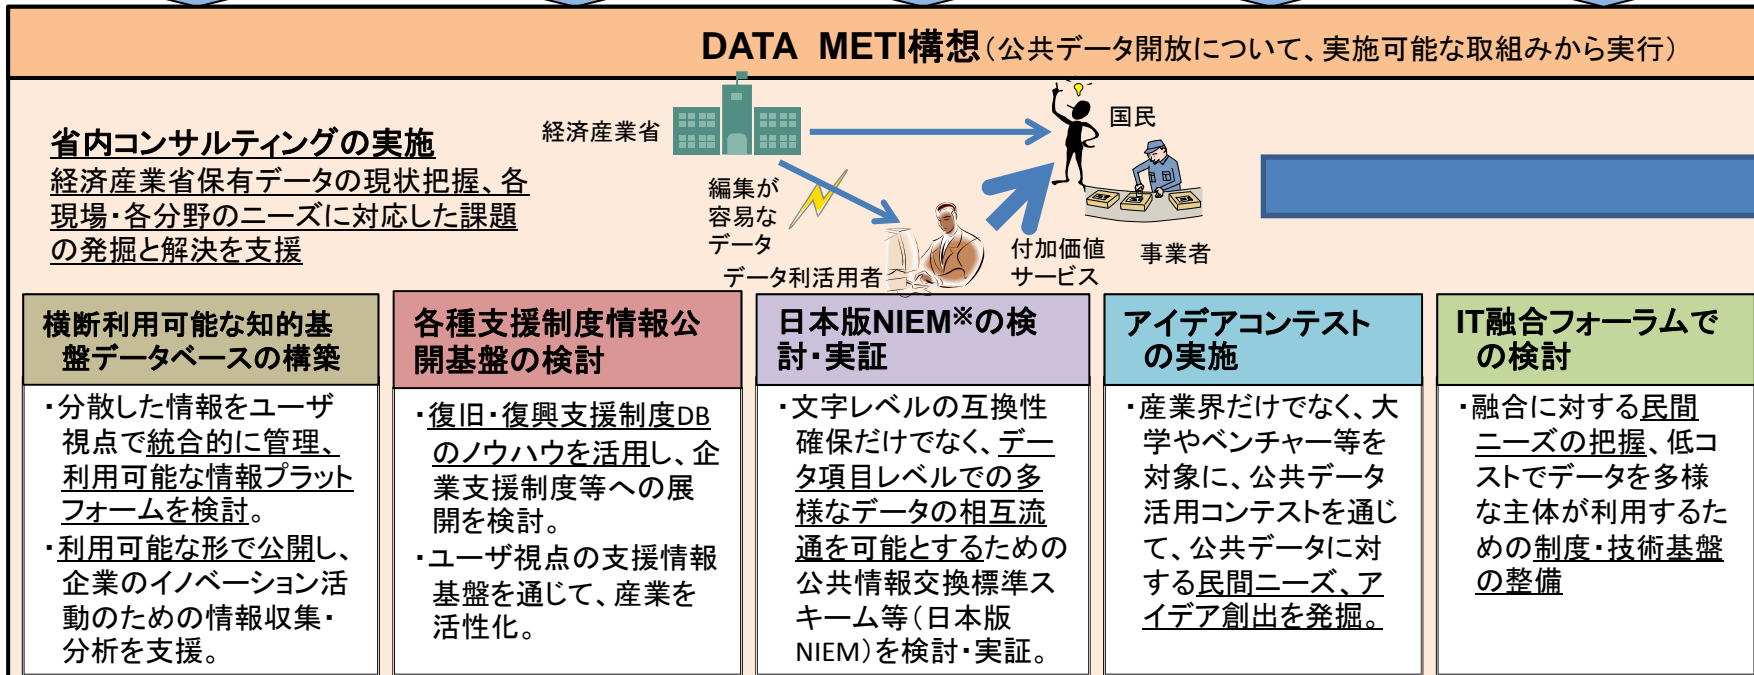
DATA METI構想（公共データ開放について、実施可能な取組みから実行）

省内コンサルティングの実施
経済産業省保有データの現状把握、各現場・各分野のニーズに対応した課題の発掘と解決を支援

経済産業省

国民

編集が容易なデータ

データ利活用者

付加価値サービス

事業者

横断利用可能な知的基盤データベースの構築

・分散した情報をユーザ視点で統合的に管理、利用可能な情報プラットフォームを検討。
・利用可能な形で公開し、企業のイノベーション活動のための情報収集・分析を支援。

各種支援制度情報公開基盤の検討

・復旧・復興支援制度DBのノウハウを活用し、企業支援制度等への展開を検討。
・ユーザ視点の支援情報基盤を通じて、産業を活性化。

日本版NIEM※の検討・実証

・文字レベルの互換性確保だけでなく、データ項目レベルでの多様なデータの相互流通を可能とするための公共情報交換標準スキーム等（日本版NIEM）を検討・実証。

アイデアコンテストの実施

・産業界だけでなく、大学やベンチャー等を対象に、公共データ活用コンテストを通じて、公共データに対する民間ニーズ、アイデア創出を発掘。

IT融合フォーラムでの検討

・融合に対する民間ニーズの把握、低コストでデータを多様な主体が利用するための制度・技術基盤の整備